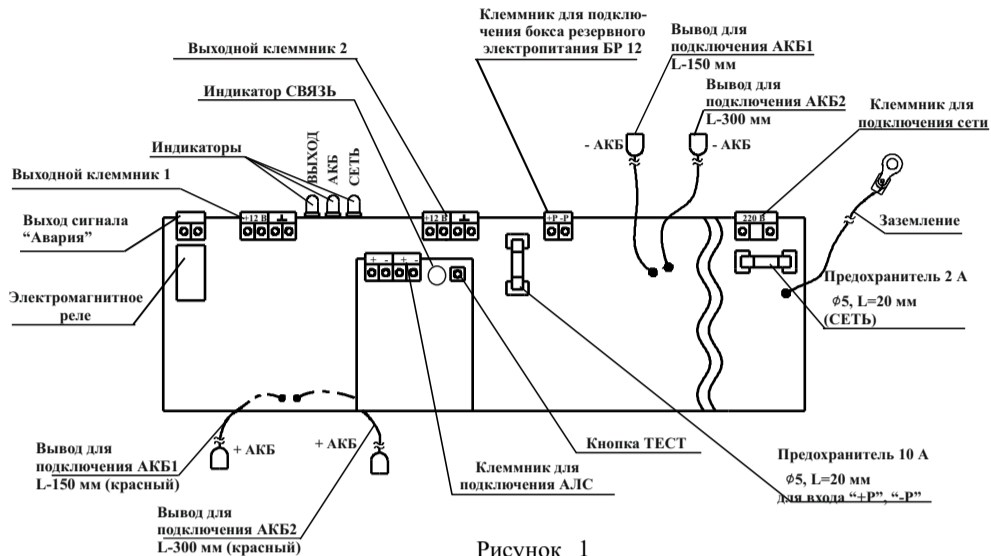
Клеммник для подключения бокса резервного электропитания БР 12

Вывод для подключения АКБ1 L-150 мм

Выходной клеммник 2

Вывод для подключения АКБ2 L-300 мм

Индикатор СВЯЗЬ

Клеммник для подключения сети

Индикаторы

ВЫХОД АКБ СЕТЬ

- АКБ

- АКБ

Выходной клеммник 1

Выход сигнала "Авария"

+12 В

+12 В

+Р -Р

220 В

Заземление

Электромагнитное реле

+ - + -

Предохранитель 2 А
$\phi$5, L=20 мм
(СЕТЬ)

Вывод для подключения АКБ1 L-150 мм (красный)

+ АКБ

+ АКБ

Кнопка ТЕСТ

Предохранитель 10 А
$\phi$5, L=20 мм
для входа "+Р", "-Р"

Клеммник для подключения АЛС

Вывод для подключения АКБ2 L-300 мм (красный)

Рисунок 1